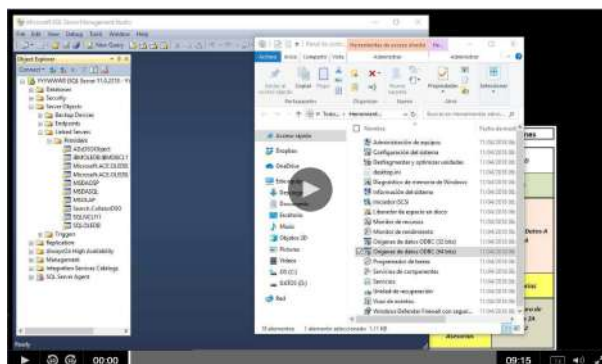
Microsoft SQL Server Management Studio
File Edit View Debug Tools Window Help
New Query
Object Explorer
Connect
Databases
Security
Server Objects
Backup Devices
Endpoints
Linked Servers
Providers
ADsDSOObject
MSOLEDBSQL
Microsoft.ACE.OLEDB
Microsoft.ACE.OLEDB
MSDAOSP
MSDASQL
MSOLAP
Search.CollatorDSO
SQLNCLI11
SQLOLEDB
Triggers
Replication
AlwaysOn High Availability
Management
Integration Services Catalogs
SQL Server Agent
Herramientas de acceso directo
Administrar
Archivo
Inicio
Compartir
Vista
Portapapeles
Organizar
Nuevo
Abrir
Seleccionar
Propiedades
Acceso rápido
Dropbox
OneDrive
Este equipo
Descargas
Documentos
Escritorio
Música
Objetos 3D
Imágenes
Vídeos
Red
Nombre
Fecha de modif.
Administración de equipos
Configuración del sistema
Desfragmentar y optimizar unidades
desktop.ini
Diagnóstico de memoria de Windows
Información del sistema
Iniciador iSCSI
Liberador de espacio en disco
Monitor de recursos
Monitor de rendimiento
Orígenes de datos ODBC (32 bits)
Orígenes de datos ODBC (64 bits)
Programador de tareas
Servicios de componentes
Servicios
Unidad de recuperación
Visor de eventos
Windows Defender Firewall con seguri...
31 elementos
1 elemento seleccionado 1,17 KB
Ready
00:00
09:15